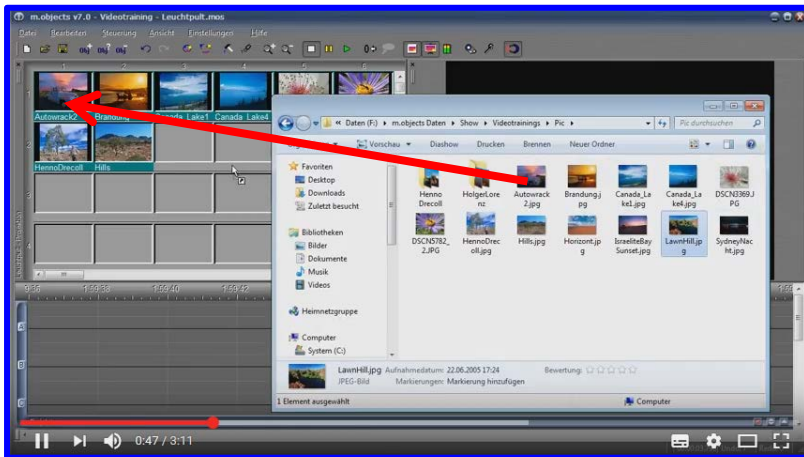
m.objects v7.0 - Videotraining - Leuchtpult.mos

Datei Bearbeiten Steuerung Ansicht Einstellungen Hilfe

Autowrack2 Brandung Canada_Lake1 Canada_Lake4

HennoDrecoll Hills

« Daten (F:) ▸ m.objects Daten ▸ Show ▸ Videotrainings ▸ Pic ▸

Pic durchsuchen

Vorschau Diashow Drucken Brennen Neuer Ordner

Favoriten
Desktop
Downloads
Zuletzt besucht

Bibliotheken
Bilder
Dokumente
Musik
Videos

Heimnetzgruppe

Computer
System (C:)

Henno Drecoll
HolgerLorenz
Autowrack2.jpg
Brandung.jpg
Canada_Lake1.jpg
Canada_Lake4.jpg
DSCN3369.JPG
DSCN5782_2.JPG
HennoDrecoll.jpg
Hills.jpg
Horizont.jpg
IsraeliteBaySunset.jpg
LawnHill.jpg
SydneyNacht.jpg

LawnHill.jpg Aufnahmedatum: 22.06.2005 17:24 Bewertung:
JPEG-Bild Markierungen: Markierung hinzufügen

1 Element ausgewählt

Computer

0:47 / 3:11